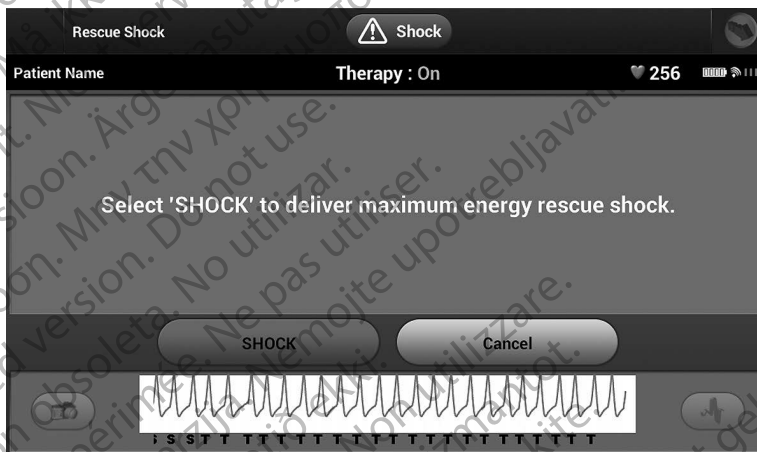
Rescue Shock

Shock

Patient Name

Therapy : On

256

Select 'SHOCK' to deliver maximum energy rescue shock.

SHOCK

Cancel

S S S T T T T T T T T T T T T T T T T T T T T T T T

Outdated version. Do not use.
Versión obsoleta. No utilizar.
Version périmée. Ne pas utiliser.
Zastarjela verzija. Nemojte upotrebljavati.
Versione obsoleta. Non utilizzare.
Aegunud versioon. Ärge kasutage.
Παλιά έκδοση. Μην την χρησιμοποιείτε.
Elavult verzió. Ne használja!
Novecojusi versija. Neizmantot.
Pasenusi versija. Nenaudokite.
Versiune expirată. A nu se utiliza.
Zastaraná verzia. Nepoužívať.
Föråldrad version. Använd ej.